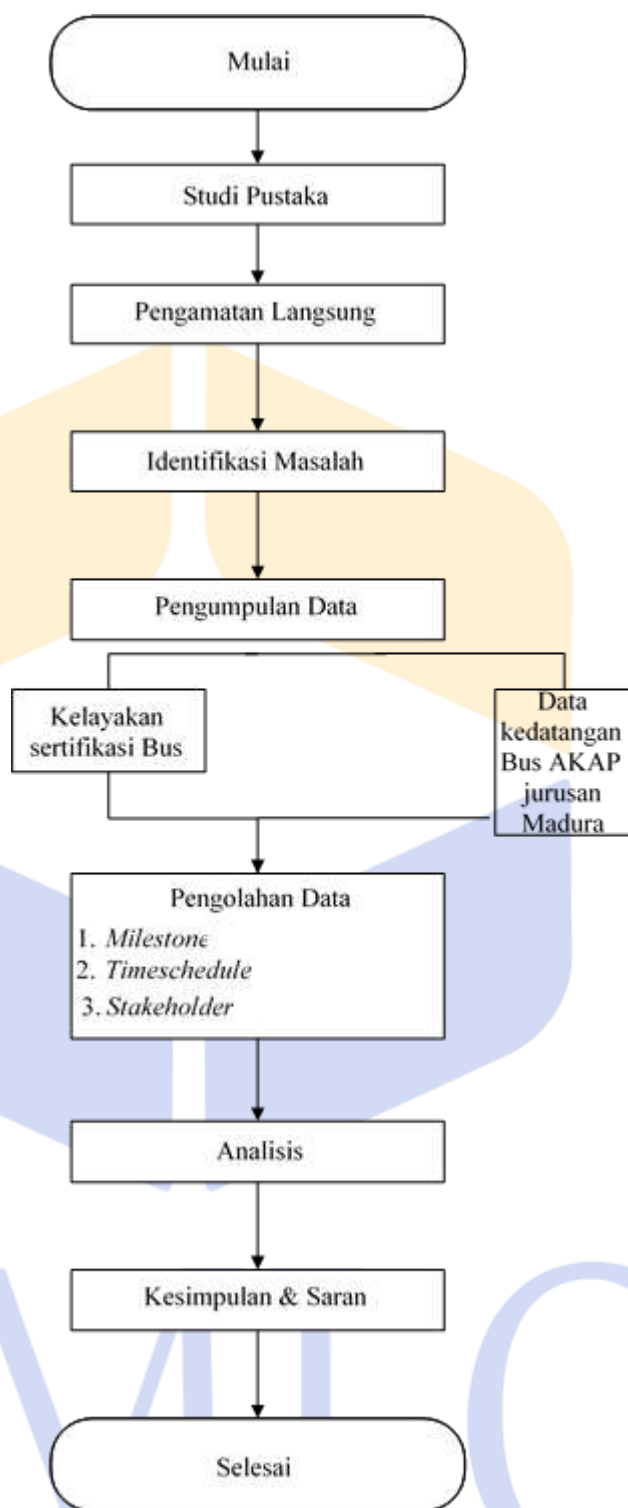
Mulai

Studi Pustaka

Pengamatan Langsung

Identifikasi Masalah

Pengumpulan Data

Kelayakan sertifikasi Bus

Data kedatangan Bus AKAP jurusan Madura

Pengolahan Data
1. *Milestone*
2. *Timeschedule*
3. *Stakeholder*

Analisis

Kesimpulan & Saran

Selesai